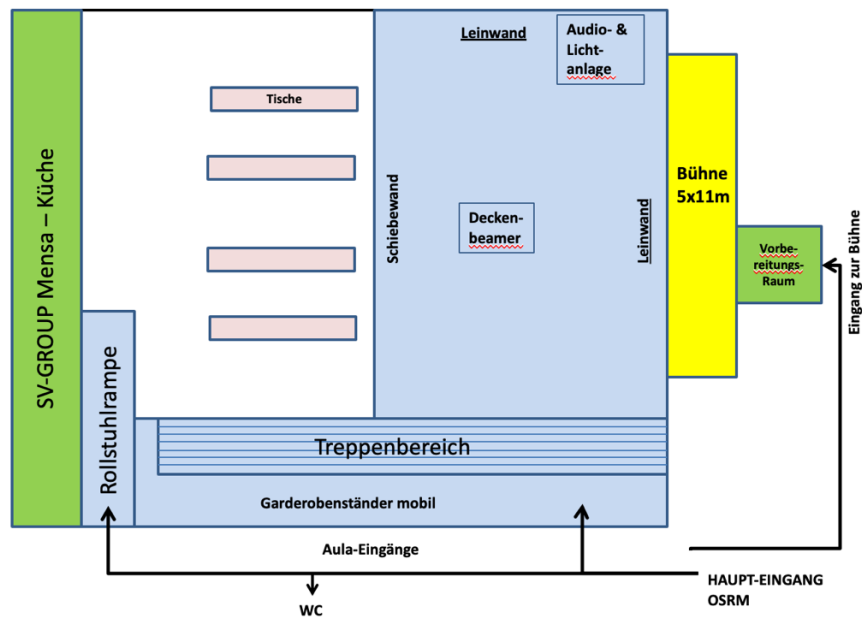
SV-GROUP Mensa – Küche

Tische

Schiebewand

Leinwand

Audio- & Licht-anlage

Decken-beamer

Leinwand

Bühne 5x11m

Vorbe-reitungs-Raum

Eingang zur Bühne

Rollstuhlrampe

Treppenbereich

Garderobenständer mobil

Aula-Eingänge

WC

HAUPT-EINGANG OSRM